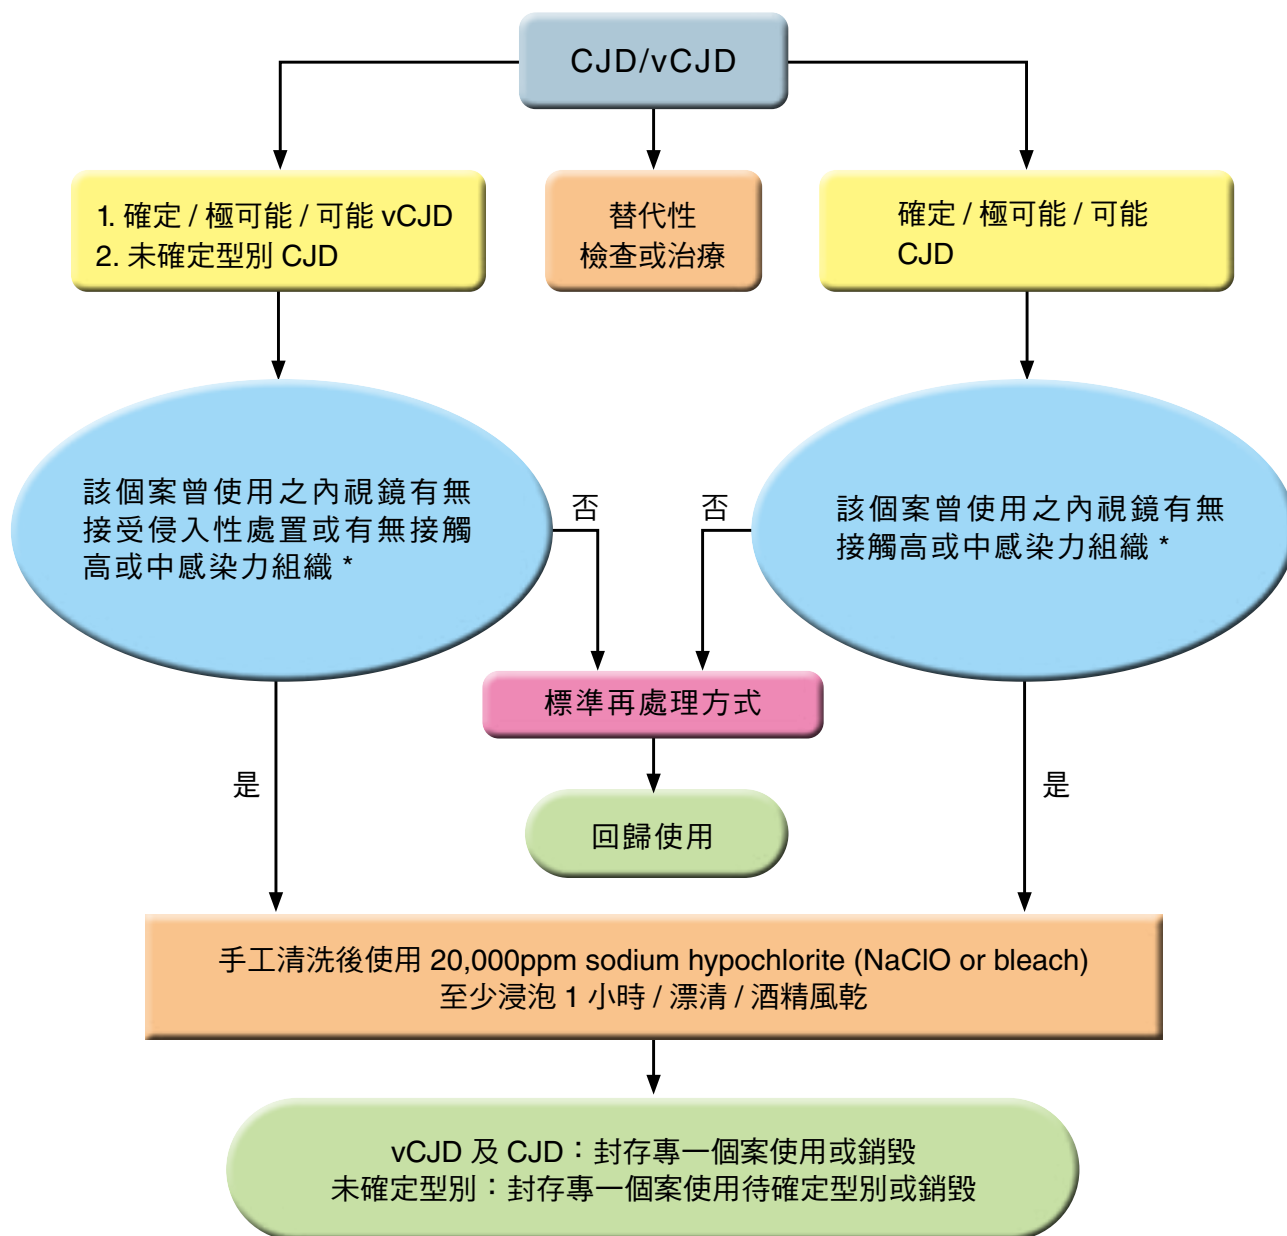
CJD/vCJD

1. 確定 / 極可能 / 可能 vCJD
2. 未確定型別 CJD

替代性
檢查或治療

確定 / 極可能 / 可能
CJD

該個案曾使用之內視鏡有無接受侵入性處置或有無接觸高或中感染力組織 *

否

否

該個案曾使用之內視鏡有無接觸高或中感染力組織 *

標準再處理方式

是

回歸使用

是

手工清洗後使用 20,000ppm sodium hypochlorite (NaClO or bleach)
至少浸泡 1 小時 / 漂清 / 酒精風乾

vCJD 及 CJD：封存專一個案使用或銷毀
未確定型別：封存專一個案使用待確定型別或銷毀